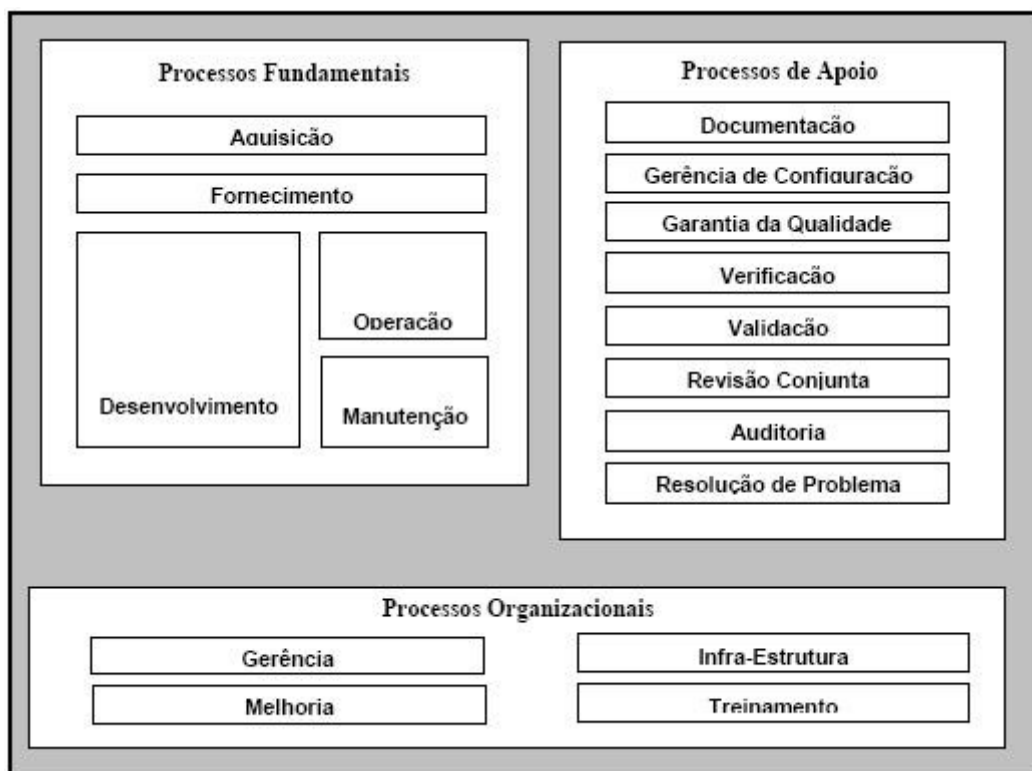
Processos Fundamentais

Aquisição

Fornecimento

Operação

Desenvolvimento

Manutenção

Processos de Apoio

Documentação

Gerência de Configuração

Garantia da Qualidade

Verificação

Validação

Revisão Conjunta

Auditoria

Resolução de Problema

Processos Organizacionais

Gerência

Infra-Estrutura

Melhoria

Treinamento